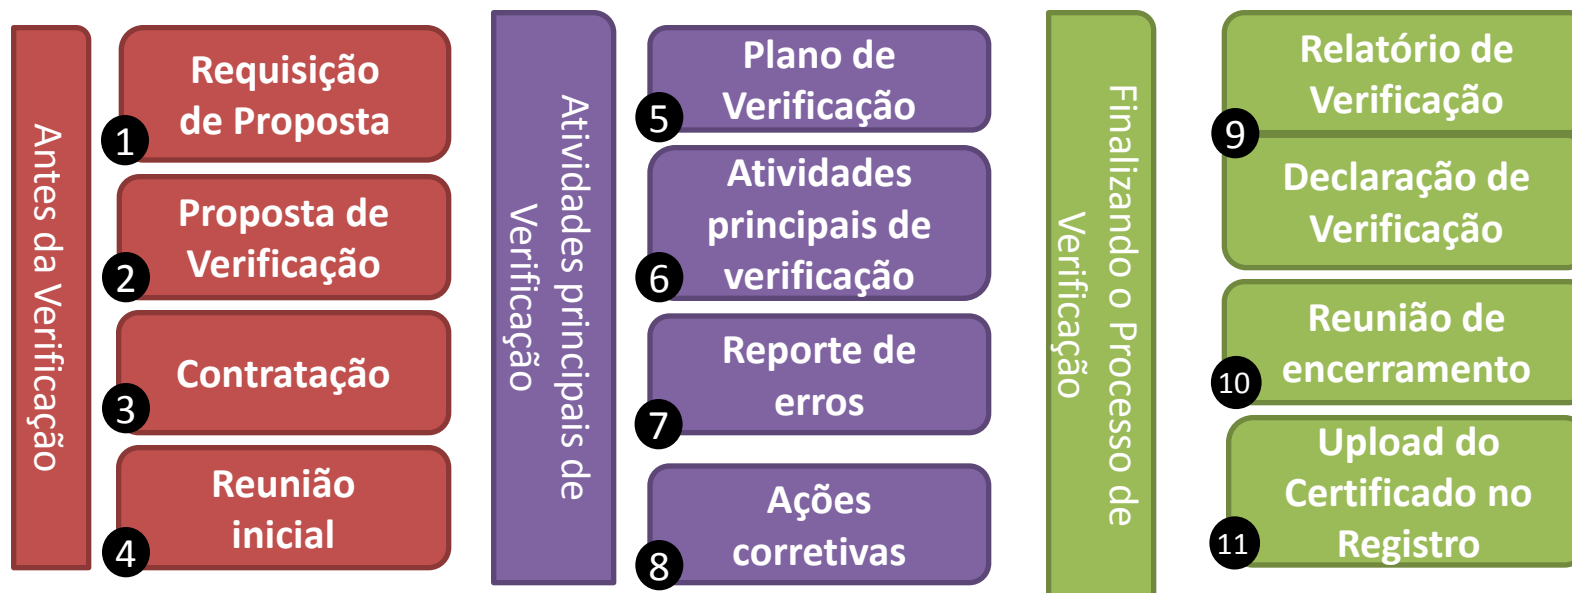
Antes da Verificação

1 Requisição de Proposta

2 Proposta de Verificação

3 Contratação

4 Reunião inicial

Atividades principais de Verificação

5 Plano de Verificação

6 Atividades principais de verificação

7 Reporte de erros

8 Ações corretivas

Finalizando o Processo de Verificação

9 Relatório de Verificação

Declaração de Verificação

10 Reunião de encerramento

11 Upload do Certificado no Registro